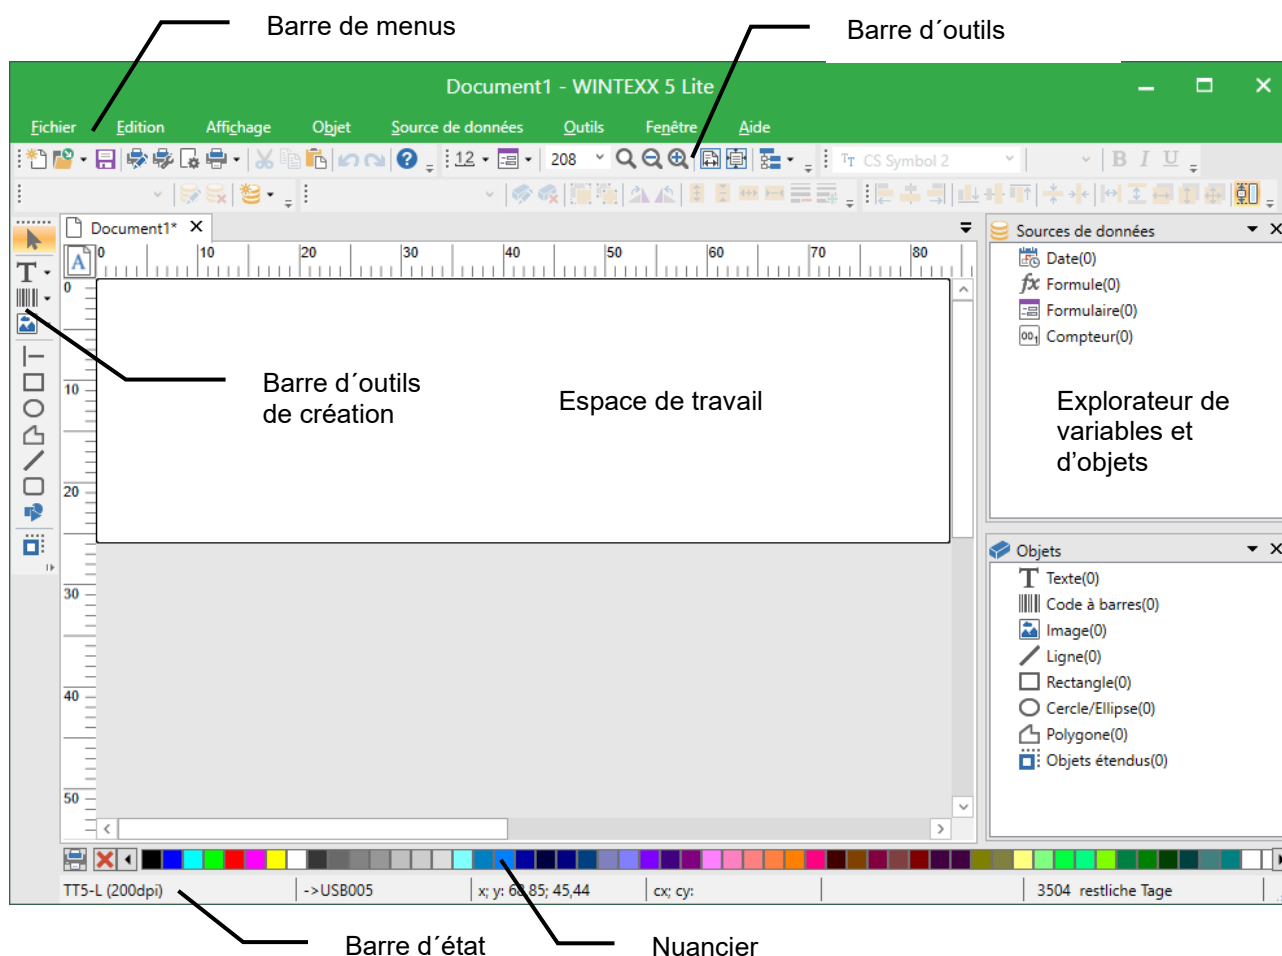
Barre de menus

Barre d´outils

Document1 - WINTEXX 5 Lite

Fichier Edition Affichage Objet Source de données Outils Fenêtre Aide

12 208 CS Symbol 2 B I U

Document1*

0 10 20 30 40 50 60 70 80

0 10 20 30 40 50

Barre d´outils de création

Espace de travail

Sources de données
Date(0)
Formule(0)
Formulaire(0)
Compteur(0)

Explorateur de variables et d'objets

Objets
Texte(0)
Code à barres(0)
Image(0)
Ligne(0)
Rectangle(0)
Cercle/Ellipse(0)
Polygone(0)
Objets étendus(0)

TT5-L (200dpi) ->USB005 x; y: 68,85; 45,44 cx; cy: 3504 restliche Tage

Barre d´état

Nuancier